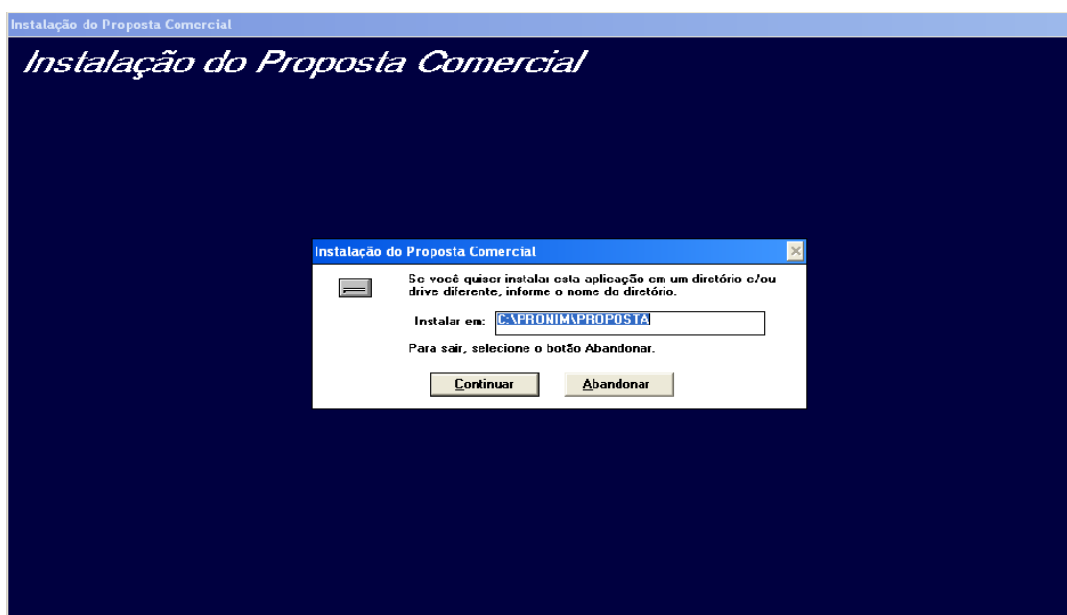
Instalação do Proposta Comercial

Instalação do Proposta Comercial

Instalação do Proposta Comercial

Se você quiser instalar esta aplicação em um diretório e/ou drive diferente, informe o nome do diretório.

Instalar em: C:\PRONIM\PROPOSTA

Para sair, selecione o botão Abandonar.

Continuar

Abandonar